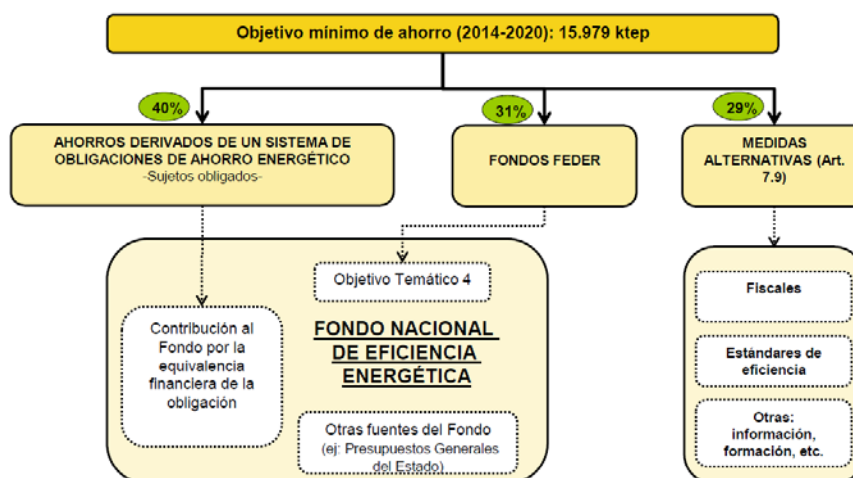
Objetivo mínimo de ahorro (2014-2020): 15.979 ktep

40%

AHORROS DERIVADOS DE UN SISTEMA DE OBLIGACIONES DE AHORRO ENERGÉTICO
-Sujetos obligados-

31%

FONDOS FEDER

29%

MEDIDAS ALTERNATIVAS (Art. 7.9)

Objetivo Temático 4

Contribución al Fondo por la equivalencia financiera de la obligación

FONDO NACIONAL DE EFICIENCIA ENERGÉTICA

Otras fuentes del Fondo (ej: Presupuestos Generales del Estado)

Fiscales

Estándares de eficiencia

Otras: información, formación, etc.